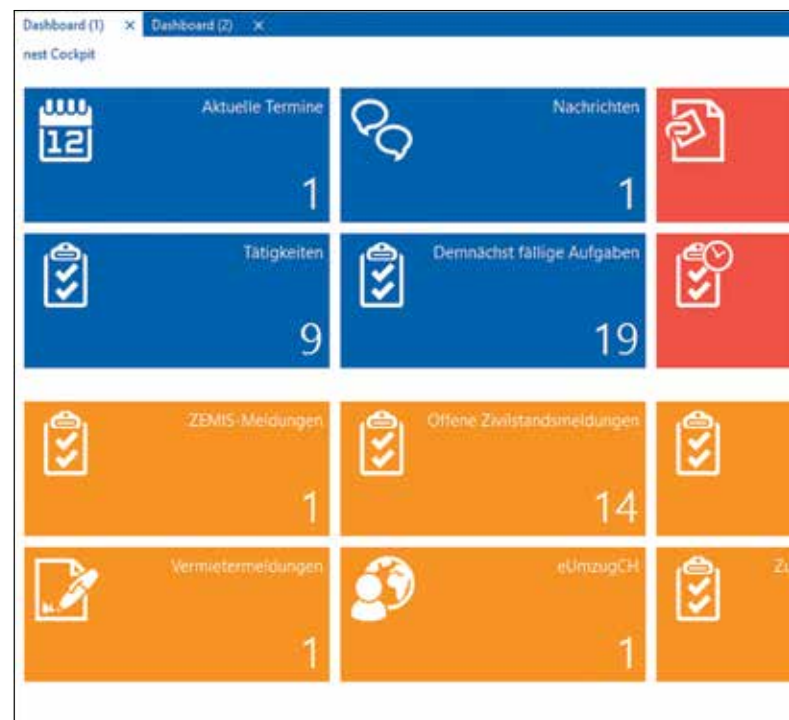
Dashboard (1) × Dashboard (2) ×

nest Cockpit

12

Aktuelle Termine

1

Nachrichten

1

Tätigkeiten

9

Demnächst fällige Aufgaben

19

ZEMIS-Meldungen

1

Offene Zivilstandsmeldungen

14

Vermietermeldungen

1

eUmzugCH

1

Zu